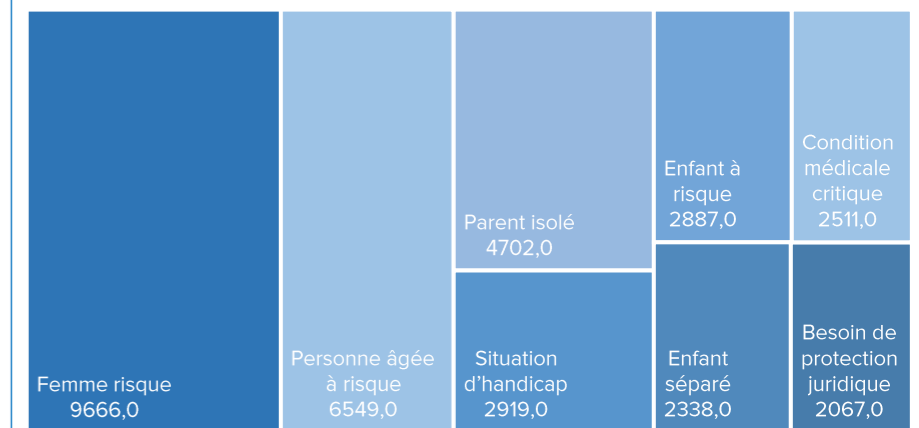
Femme risque
9666,0

Personne âgée à risque
6549,0

Parent isolé
4702,0

Situation d'handicap
2919,0

Enfant à risque
2887,0

Enfant séparé
2338,0

Condition médicale critique
2511,0

Besoin de protection juridique
2067,0